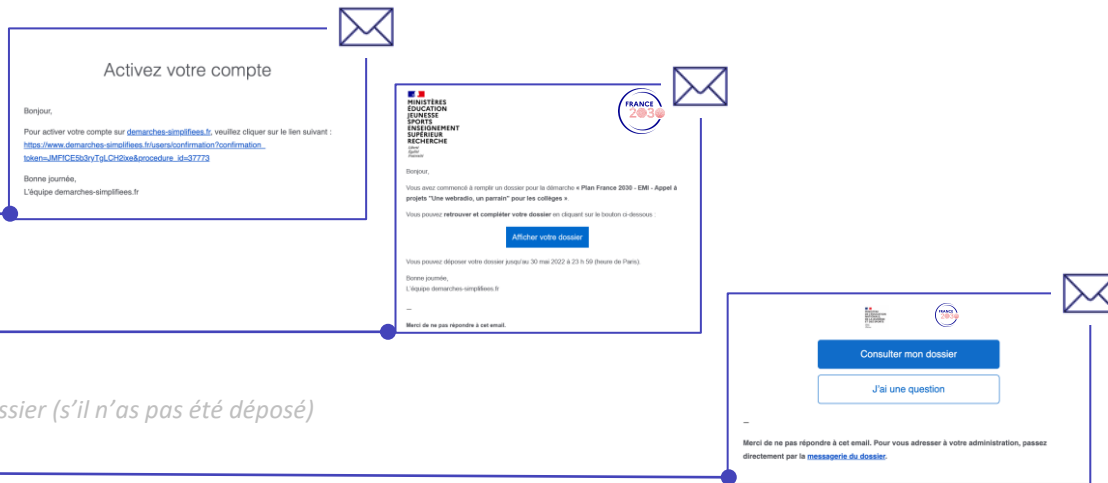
Activez votre compte

Bonjour,

Pour activer votre compte sur demarches-simplifiees.fr, veuillez cliquer sur le lien suivant : https://www.demarches-simplifiees.fr/users/confirmation?confirmation_token=JMFfCE5b3ryTgLCH2ixe&procedure_id=37773

Bonne journée,
L'équipe demarches-simplifiees.fr

MINISTÈRES ÉDUCATION JEUNESSE SPORTS ENSEIGNEMENT SUPÉRIEUR RECHERCHE
Liberté Égalité Fraternité

FRANCE 2030

Bonjour,

Vous avez commencé à remplir un dossier pour la démarche « Plan France 2030 - EMI - Appel à projets "Une webradio, un parrain" pour les collèges ».

Vous pouvez retrouver et compléter votre dossier en cliquant sur le bouton ci-dessous :

Afficher votre dossier

Vous pouvez déposer votre dossier jusqu'au 30 mai 2022 à 23 h 59 (heure de Paris).

Bonne journée,
L'équipe demarches-simplifiees.fr

—

Merci de ne pas répondre à cet email.

ssier (s'il n'as pas été déposé)

FRANCE 2030

Consulter mon dossier

J'ai une question

—

Merci de ne pas répondre à cet email. Pour vous adresser à votre administration, passez directement par la messagerie du dossier.